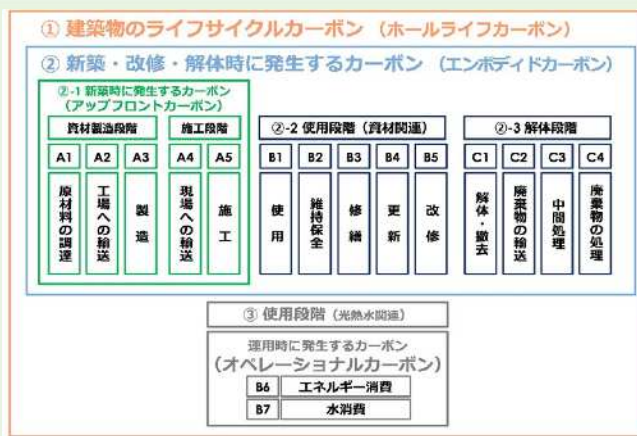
① 建築物のライフサイクルカーボン（ホールライフカーボン）

② 新築・改修・解体時に発生するカーボン（エンボディドカーボン）

②-1 新築時に発生するカーボン（アップフロントカーボン）

資材製造段階

施工段階

A1 原材料の調達

A2 工場への輸送

A3 製造

A4 現場への輸送

A5 施工

②-2 使用段階（資材関連）

B1 使用

B2 維持保全

B3 修繕

B4 更新

B5 改修

②-3 解体段階

C1 解体・撤去

C2 廃棄物の輸送

C3 中間処理

C4 廃棄物の処理

③ 使用段階（光熱水関連）

運用時に発生するカーボン（オペレーショナルカーボン）

| B6 | エネルギー消費 |
|---|---|
| B7 | 水消費 |